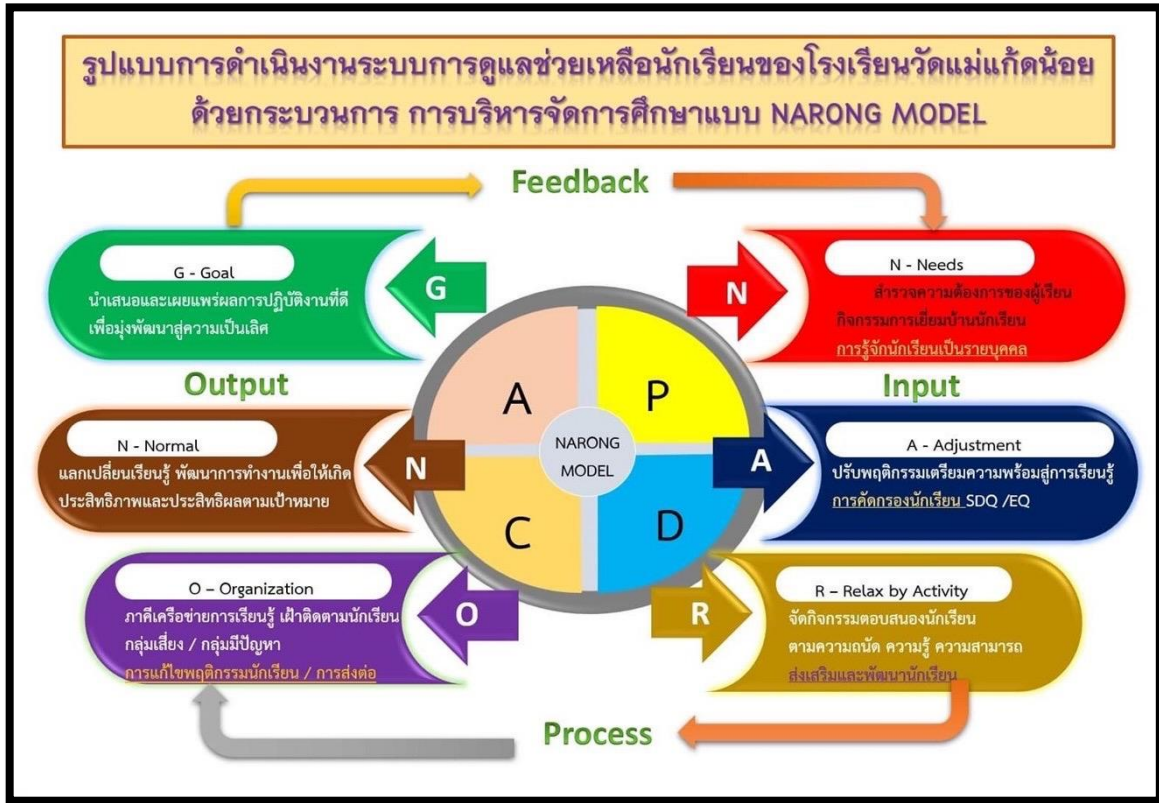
รูปแบบการดำเนินงานระบบการดูแลช่วยเหลือนักเรียนของโรงเรียนวัดแม่แก้ดน้อย
ด้วยกระบวนการ การบริหารจัดการศึกษาแบบ NARONG MODEL

Feedback

G - Goal
นำเสนอและเผยแพร่ผลการปฏิบัติงานที่ดี เพื่อมุ่งพัฒนาสู่ความเป็นเลิศ

G

N

N - Needs
สำรวจความต้องการของผู้เรียน
กิจกรรมการเยี่ยมบ้านนักเรียน
การรู้จักนักเรียนเป็นรายบุคคล

Output

Input

A

P

NARONG MODEL

C

D

N - Normal
แลกเปลี่ยนเรียนรู้ พัฒนาการทำงานเพื่อให้เกิดประสิทธิภาพและประสิทธิผลตามเป้าหมาย

N

A

A - Adjustment
ปรับพฤติกรรมเตรียมความพร้อมสู่การเรียนรู้
การคัดกรองนักเรียน SDQ /EQ

O – Organization
ภาคีเครือข่ายการเรียนรู้ เฝ้าติดตามนักเรียน กลุ่มเสี่ยง / กลุ่มมีปัญหา
การแก้ไขพฤติกรรมนักเรียน / การส่งต่อ

O

R

R – Relax by Activity
จัดกิจกรรมตอบสนองนักเรียน
ตามความถนัด ความรู้ ความสามารถ
ส่งเสริมและพัฒนานักเรียน

Process